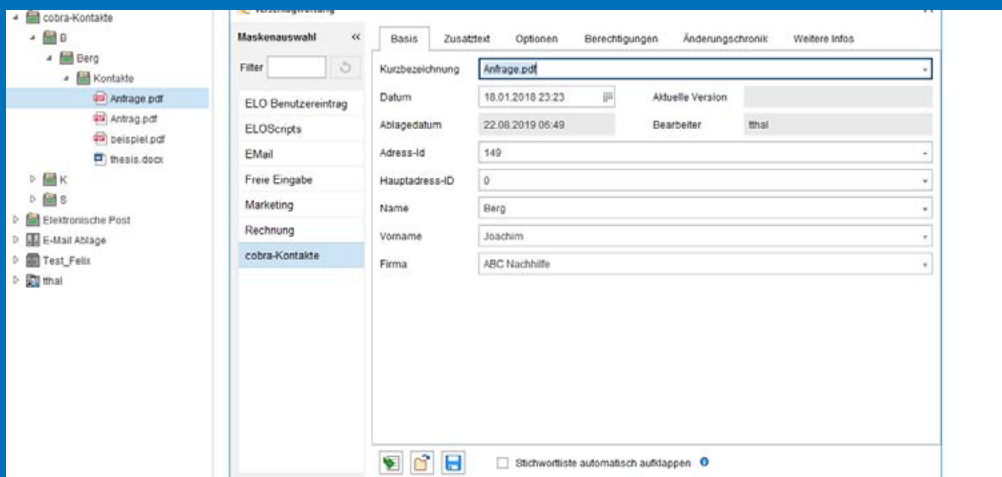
cobra-Kontakte
B
Berg
Kontakte
Anfrage.pdf
Antrag.pdf
beispiel.pdf
thesis.docx
K
S
Elektronische Post
E-Mail Ablage
Test_Felix
tthal

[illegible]

Maskenauswahl «
Filter
ELO Benutzereintrag
ELOScripts
EMail
Freie Eingabe
Marketing
Rechnung
cobra-Kontakte

Basis | Zusatztext | Optionen | Berechtigungen | Änderungschronik | Weitere Infos

Kurzbezeichnung: Anfrage.pdf
Datum: 18.01.2018 23:23
Aktuelle Version
Ablagedatum: 22.08.2019 06:49
Bearbeiter: tthal
Adress-Id: 149
Hauptadress-ID: 0
Name: Berg
Vorname: Joachim
Firma: ABC Nachhilfe

Stichwortliste automatisch aufklappen